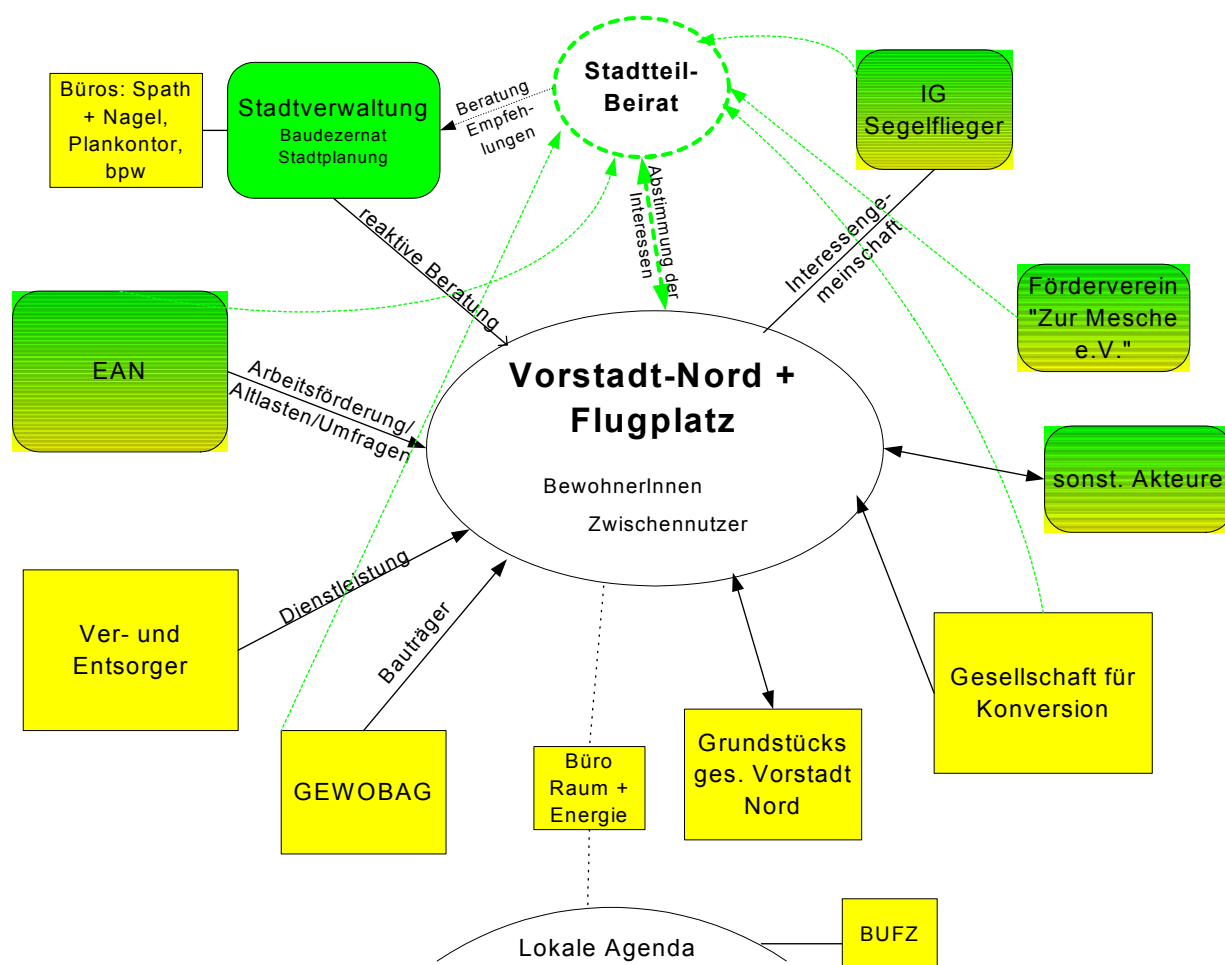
Büros: Spath + Nagel, Plankontor, bpw

Stadtverwaltung
Baudezernat
Stadtplanung

Beratung
Empfehlungen

Stadtteil-Beirat

IG Segelflieger

Abstimmung der Interessen

reaktive Beratung

Interessengemeinschaft

Förderverein "Zur Mesche e.V."

EAN

Arbeitsförderung/ Altlasten/Umfragen

Vorstadt-Nord + Flugplatz

BewohnerInnen

Zwischennutzer

sonst. Akteure

Dienstleistung

Ver- und Entsorger

Bauträger

Gesellschaft für Konversion

GEWOBAG

Büro Raum + Energie

Grundstücks ges. Vorstadt Nord

Lokale Agenda

BUFZ